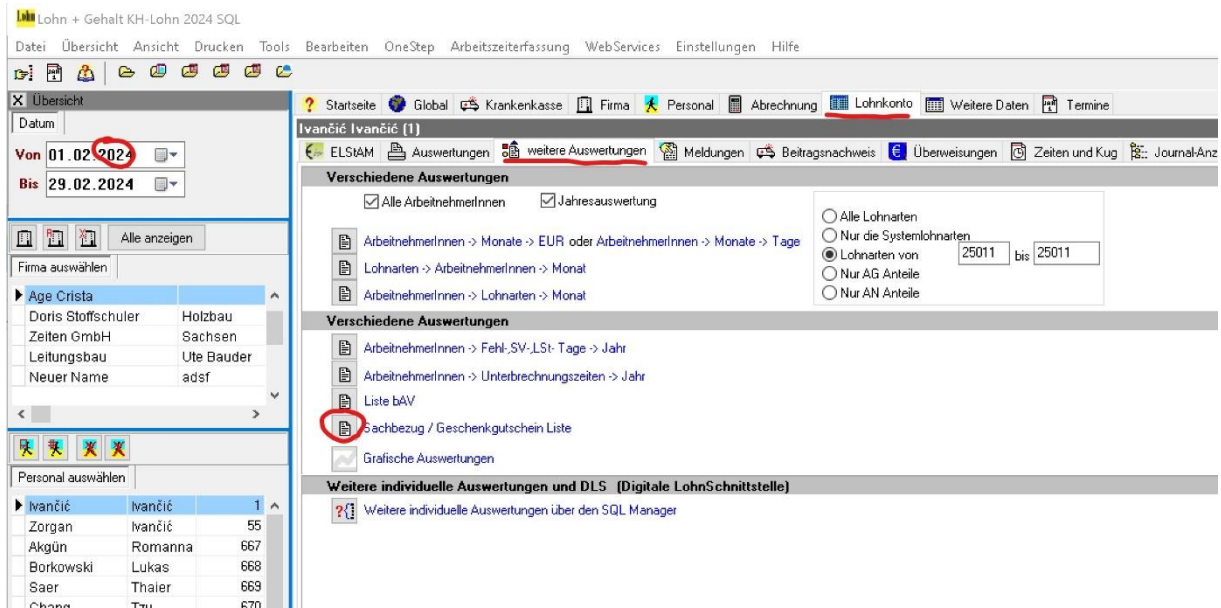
Lohn + Gehalt KH-Lohn 2024 SQL

Datei Übersicht Ansicht Drucken Tools Bearbeiten OneStep Arbeitszeiterfassung WebServices Einstellungen Hilfe

Übersicht
Datum
Von 01.02.2024
Bis 29.02.2024

Alle anzeigen
Firma auswählen

| | |
|---|---|
| Age Crista | |
| Doris Stoffschuler | Holzbau |
| Zeiten GmbH | Sachsen |
| Leitungsbau | Ute Bauder |
| Neuer Name | adsf |

Personal auswählen

| | | |
|---|---|---|
| Ivančić | Ivančić | 1 |
| Zorgan | Ivančić | 55 |
| Akgün | Romanna | 667 |
| Borkowski | Lukas | 668 |
| Saer | Thaier | 669 |
| Chang | Tzu | 670 |

Startseite Global Krankenkasse Firma Personal Abrechnung Lohnkonto Weitere Daten Termine

Ivančić Ivančić (1)

ELStAM Auswertungen weitere Auswertungen Meldungen Beitragsnachweis Überweisungen Zeiten und Kug Journal-Anz

Verschiedene Auswertungen

Alle ArbeitnehmerInnen Jahresauswertung

ArbeitnehmerInnen -> Monate -> EUR oder ArbeitnehmerInnen -> Monate -> Tage
Lohnarten -> ArbeitnehmerInnen -> Monat
ArbeitnehmerInnen -> Lohnarten -> Monat

Alle Lohnarten
Nur die Systemlohnarten
Lohnarten von 25011 bis 25011
Nur AG Anteile
Nur AN Anteile

Verschiedene Auswertungen

ArbeitnehmerInnen -> Fehl-,SV-,LSt- Tage -> Jahr
ArbeitnehmerInnen -> Unterbrechungszeiten -> Jahr
Liste bAV
Sachbezug / Geschenkgutschein Liste
Grafische Auswertungen

Weitere individuelle Auswertungen und DLS (Digitale LohnSchnittstelle)

Weitere individuelle Auswertungen über den SQL Manager